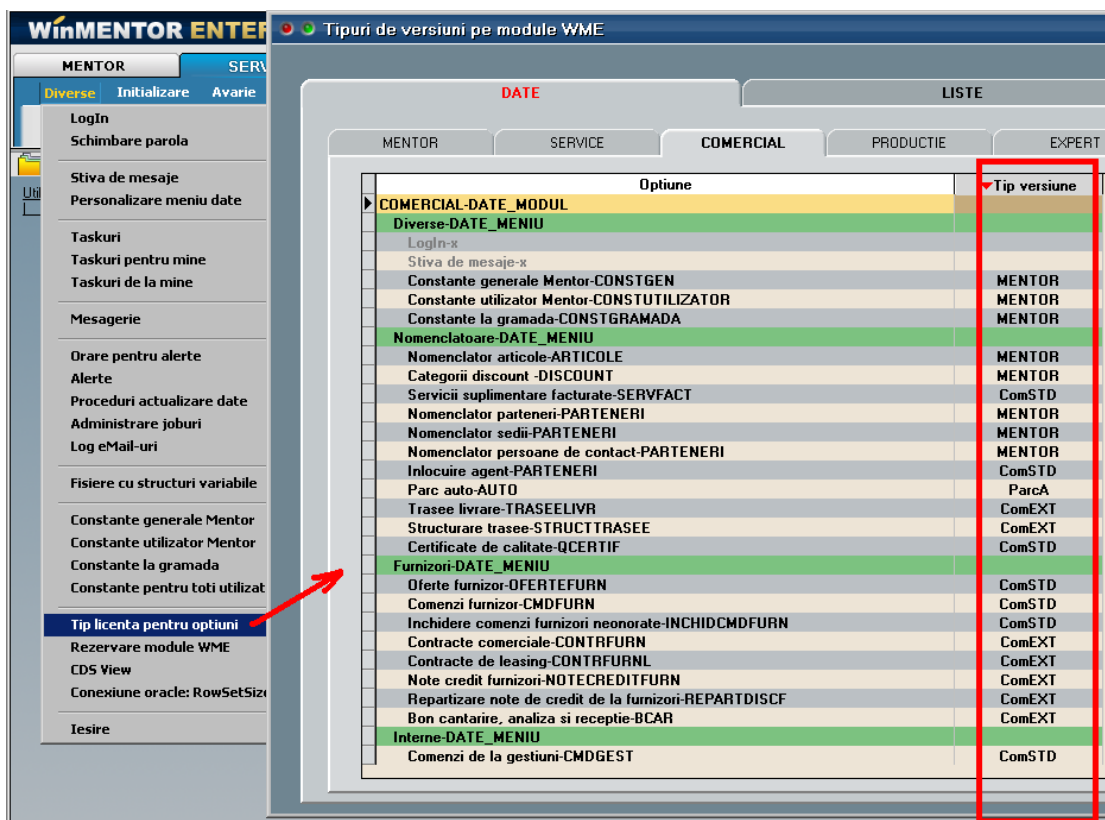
WinMENTOR ENTER

MENTOR SERV

Diverse Initializare Avarie

LogIn
Schimbare parola

Stiva de mesaje
Personalizare meniu date

Taskuri
Taskuri pentru mine
Taskuri de la mine

Mesagerie

Orare pentru alerte
Alerte
Proceduri actualizare date
Administrare joburi
Log eMail-uri

Fisiere cu structuri variabile

Constante generale Mentor
Constante utilizator Mentor
Constante la gramada
Constante pentru toti utilizat

Tip licenta pentru optiuni
Rezervare module WME
CDS View
Conexiune oracle: RowSetSize

Iesire

Tipuri de versiuni pe module WME

DATE LISTE

MENTOR SERVICE COMERCIAL PRODUCTIE EXPERT

| Optiune | Tip versiune |
|---|---|
| COMERCIAL-DATE_MODUL | |
| Diverse-DATE_MENIU | |
| LogIn-x | |
| Stiva de mesaje-x | |
| Constante generale Mentor-CONSTGEN | MENTOR |
| Constante utilizator Mentor-CONSTUTILIZATOR | MENTOR |
| Constante la gramada-CONSTGRAMADA | MENTOR |
| Nomenclatoare-DATE_MENIU | |
| Nomenclator articole-ARTICOLE | MENTOR |
| Categorii discount -DISCOUNT | MENTOR |
| Servicii suplimentare facturate-SERVFACT | ComSTD |
| Nomenclator parteneri-PARTENERI | MENTOR |
| Nomenclator sedii-PARTENERI | MENTOR |
| Nomenclator persoane de contact-PARTENERI | MENTOR |
| Inlocuire agent-PARTENERI | ComSTD |
| Parc auto-AUTO | ParcA |
| Trasee livrare-TRASEELIVR | ComEXT |
| Structurare trasee-STRUCTTRASEE | ComEXT |
| Certificate de calitate-QCERTIF | ComSTD |
| Furnizori-DATE_MENIU | |
| Oferte furnizor-OFERTEFURN | ComSTD |
| Comenzi furnizor-CMDFURN | ComSTD |
| Inchidere comenzi furnizori neonorate-INCHIDCMDFURN | ComSTD |
| Contracte comerciale-CONTRFURN | ComEXT |
| Contracte de leasing-CONTRFURNL | ComEXT |
| Note credit furnizori-NOTECREDITFURN | ComEXT |
| Repartizare note de credit de la furnizori-REPARTDISCF | ComEXT |
| Bon cantarire, analiza si receptie-BCAR | ComEXT |
| Interne-DATE_MENIU | |
| Comenzi de la gestiuni-CMDGEST | ComSTD |